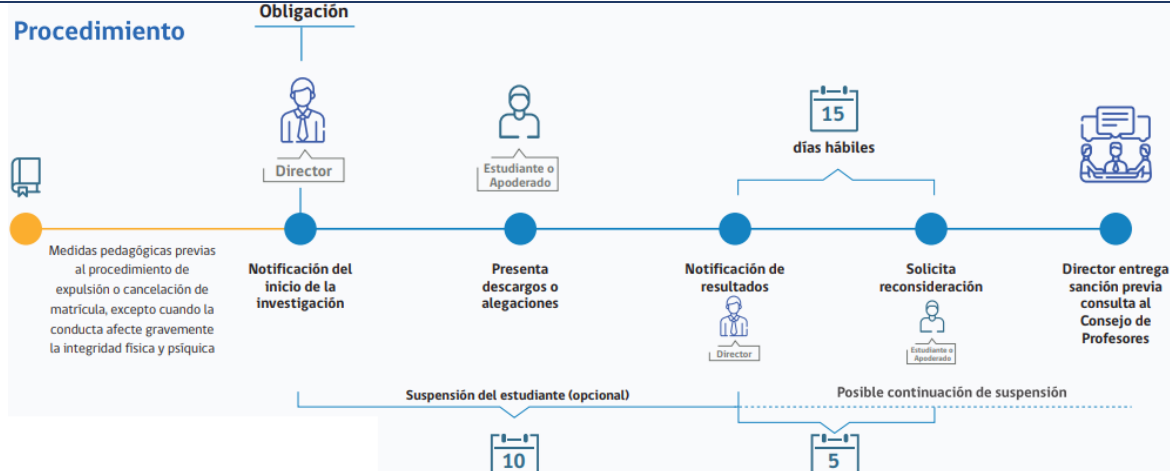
Procedimiento

Obligación

Director

Estudiante o Apoderado

15

días hábiles

Medidas pedagógicas previas al procedimiento de expulsión o cancelación de matrícula, excepto cuando la conducta afecte gravemente la integridad física y psíquica

Notificación del inicio de la investigación

Presenta descargos o alegaciones

Notificación de resultados

Director

Solicita reconsideración

Estudiante o Apoderado

Director entrega sanción previa consulta al Consejo de Profesores

Suspensión del estudiante (opcional)

Posible continuación de suspensión

10

5